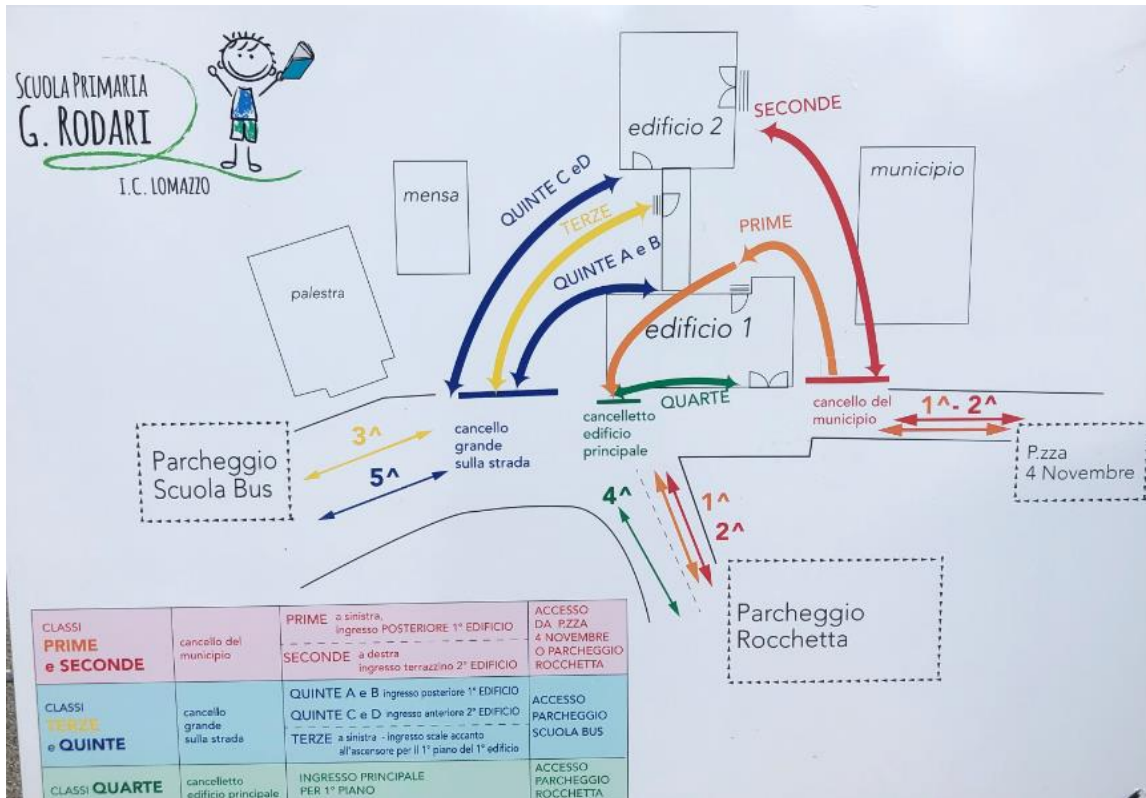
SCUOLA PRIMARIA
G. RODARI
I.C. LOMAZZO

edificio 2
SECONDE
municipio
mensa
QUINTE C eD
TERZE
PRIME
QUINTE A e B
palestra
edificio 1
QUARTE
cancello grande sulla strada
cancelletto edificio principale
cancello del municipio
1^- 2^
3^
5^
Parcheggio Scuola Bus
P.zza 4 Novembre
4^
1^
2^
Parcheggio Rocchetta

| CLASSI PRIME e SECONDE | cancello del municipio | PRIME a sinistra, ingresso POSTERIORE 1° EDIFICIO<br>SECONDE a destra ingresso terrazzino 2° EDIFICIO | ACCESSO DA P.ZZA 4 NOVEMBRE O PARCHEGGIO ROCCHETTA |
|---|---|---|---|
| CLASSI TERZE e QUINTE | cancello grande sulla strada | QUINTE A e B ingresso posteriore 1° EDIFICIO<br>QUINTE C e D ingresso anteriore 2° EDIFICIO<br>TERZE a sinistra - ingresso scale accanto all'ascensore per il 1° piano del 1° edificio | ACCESSO PARCHEGGIO SCUOLA BUS |
| CLASSI QUARTE | cancelletto edificio principale | INGRESSO PRINCIPALE PER 1° PIANO | ACCESSO PARCHEGGIO ROCCHETTA |